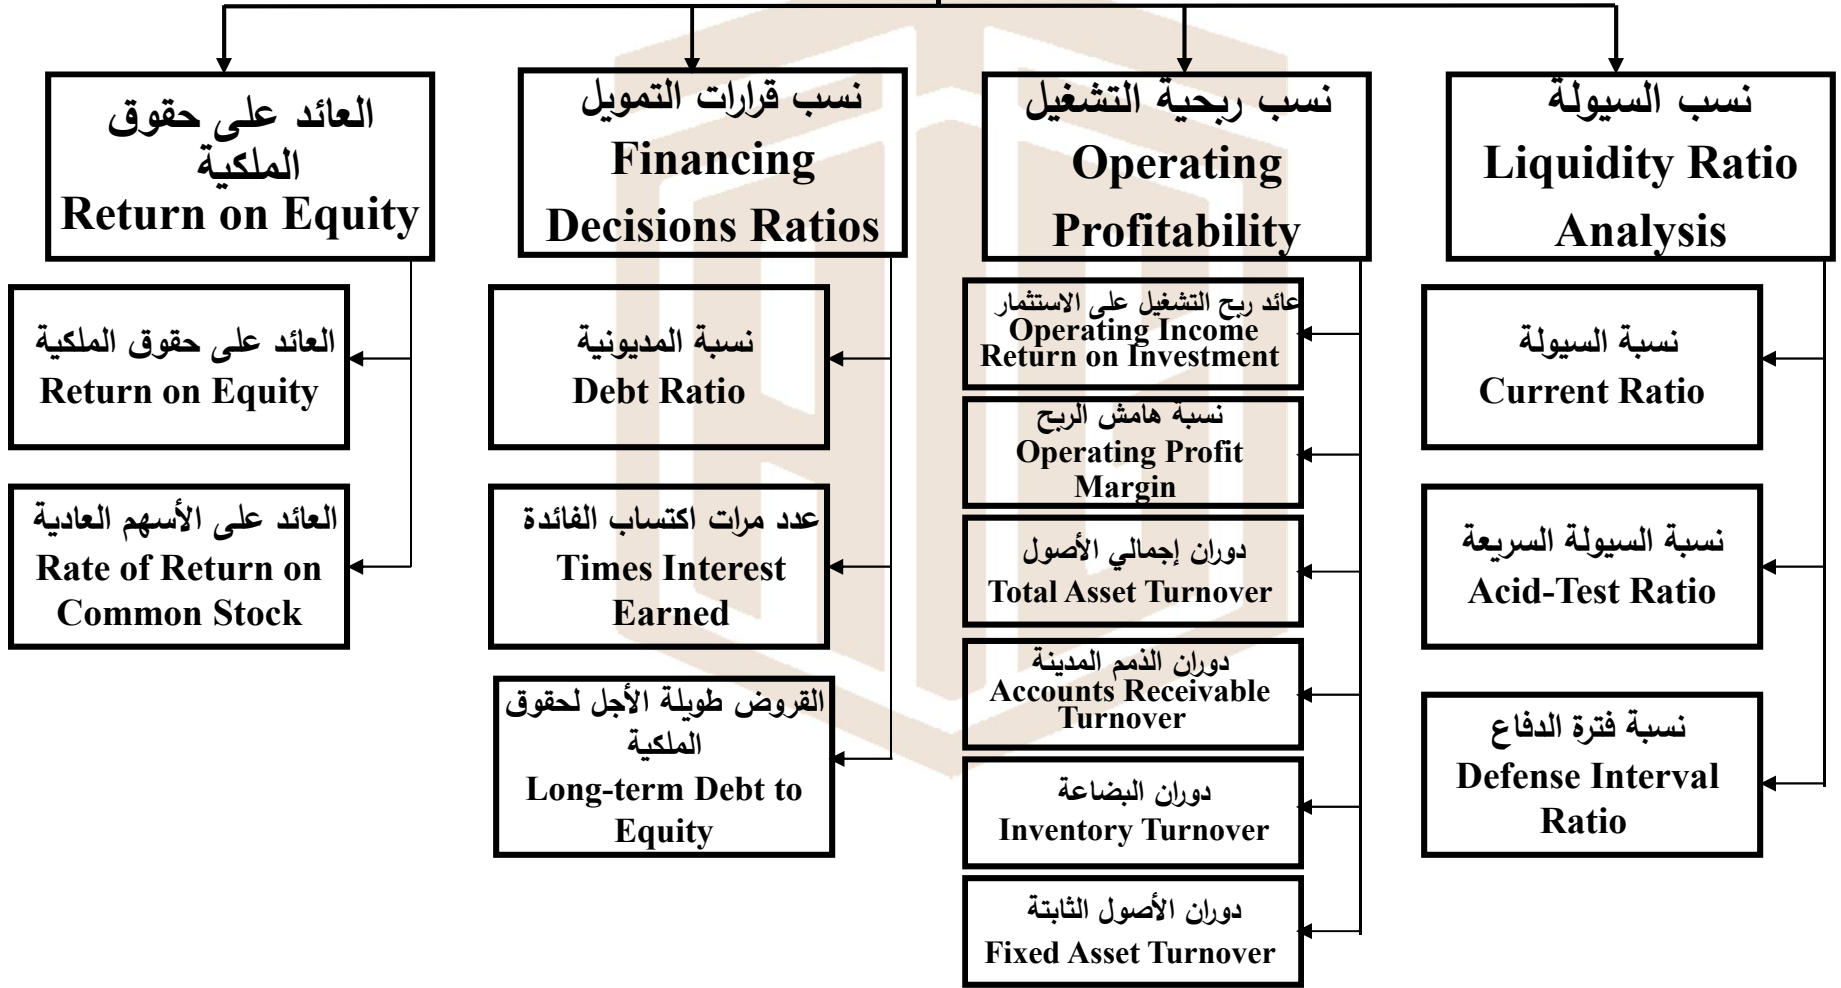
نسب السيولة
Liquidity Ratio Analysis

نسب ربحية التشغيل
Operating Profitability

نسب قرارات التمويل
Financing Decisions Ratios

العائد على حقوق الملكية
Return on Equity

نسبة السيولة
Current Ratio

نسبة السيولة السريعة
Acid-Test Ratio

نسبة فترة الدفاع
Defense Interval Ratio

عائد ربح التشغيل على الاستثمار
Operating Income Return on Investment

نسبة هامش الربح
Operating Profit Margin

دوران إجمالي الأصول
Total Asset Turnover

دوران الذمم المدينة
Accounts Receivable Turnover

دوران البضاعة
Inventory Turnover

دوران الأصول الثابتة
Fixed Asset Turnover

نسبة المديونية
Debt Ratio

عدد مرات اكتساب الفائدة
Times Interest Earned

القروض طويلة الأجل لحقوق الملكية
Long-term Debt to Equity

العائد على حقوق الملكية
Return on Equity

العائد على الأسهم العادية
Rate of Return on Common Stock